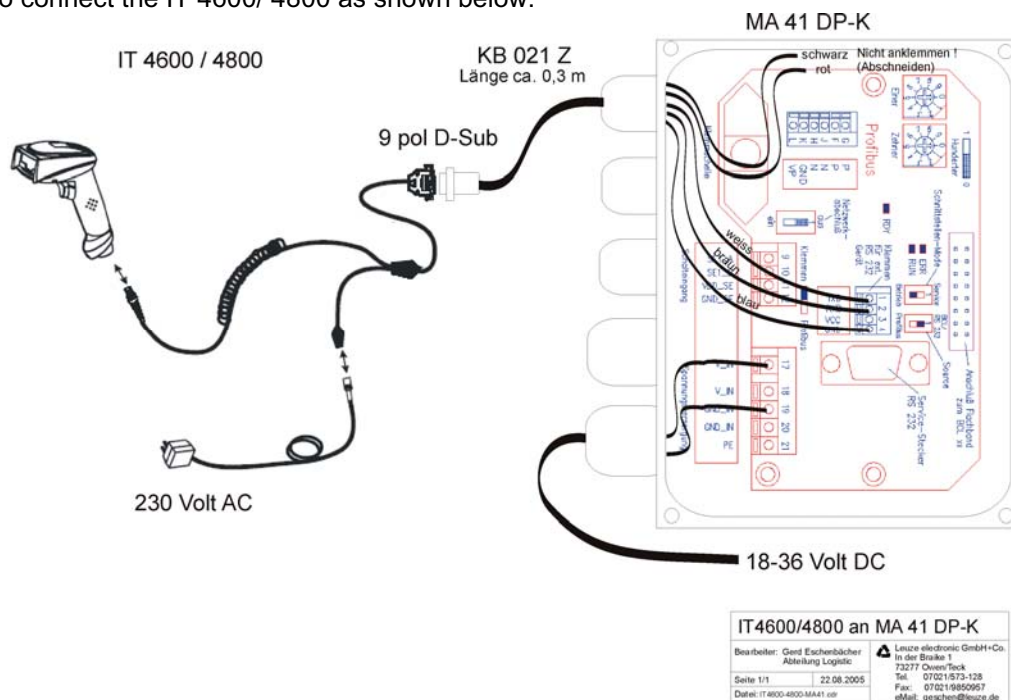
o connect the IT 4600/ 4800 as shown below:

MA 41 DP-K

IT 4600 / 4800

KB 021 Z
Länge ca. 0,3 m

schwarz
rot

Nicht anklemmen !
(Abschneiden)

9 pol D-Sub

Profibus

weiss
braun
blau

V_IN
V_IN
GND_IN
GND_IN
PE

17
18
19
20
21

RS 232

230 Volt AC

18-36 Volt DC

IT4600/4800 an MA 41 DP-K

| Bearbeiter: Gerd Eschenbächer Abteilung Logistic | Leuze electronic GmbH+Co. In der Braike 1 73277 Owen/Teck Tel. 07021/573-128 Fax: 07021/9850957 eMail: geschen@leuze.de |
|---|---|
| Seite 1/1 22.08.2005 | |
| Datei: IT4600-4800-MA41.cdr | |